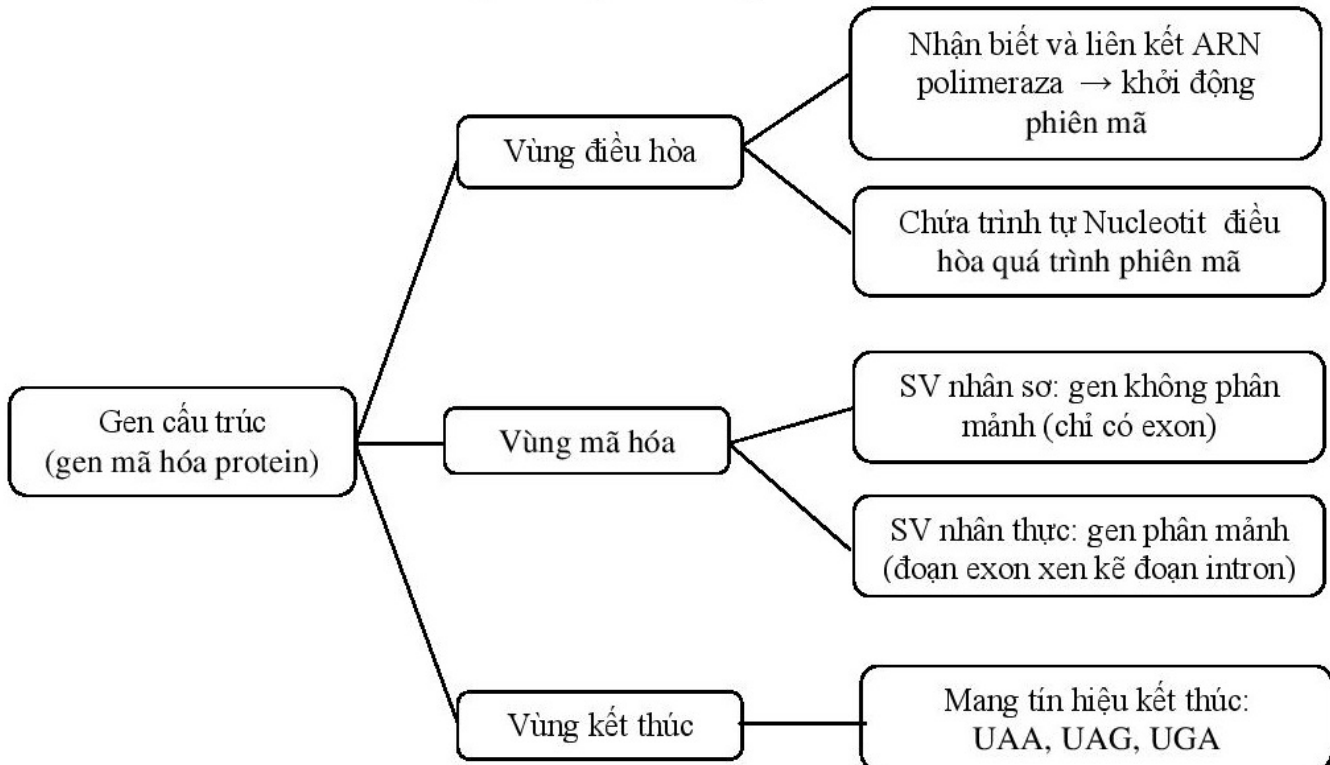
Gen cấu trúc
(gen mã hóa protein)

Vùng điều hòa

Nhận biết và liên kết ARN polimeraza $\rightarrow$ khởi động phiên mã

Chứa trình tự Nucleotit điều hòa quá trình phiên mã

Vùng mã hóa

SV nhân sơ: gen không phân mảnh (chỉ có exon)

SV nhân thực: gen phân mảnh (đoạn exon xen kẽ đoạn intron)

Vùng kết thúc

Mang tín hiệu kết thúc: UAA, UAG, UGA